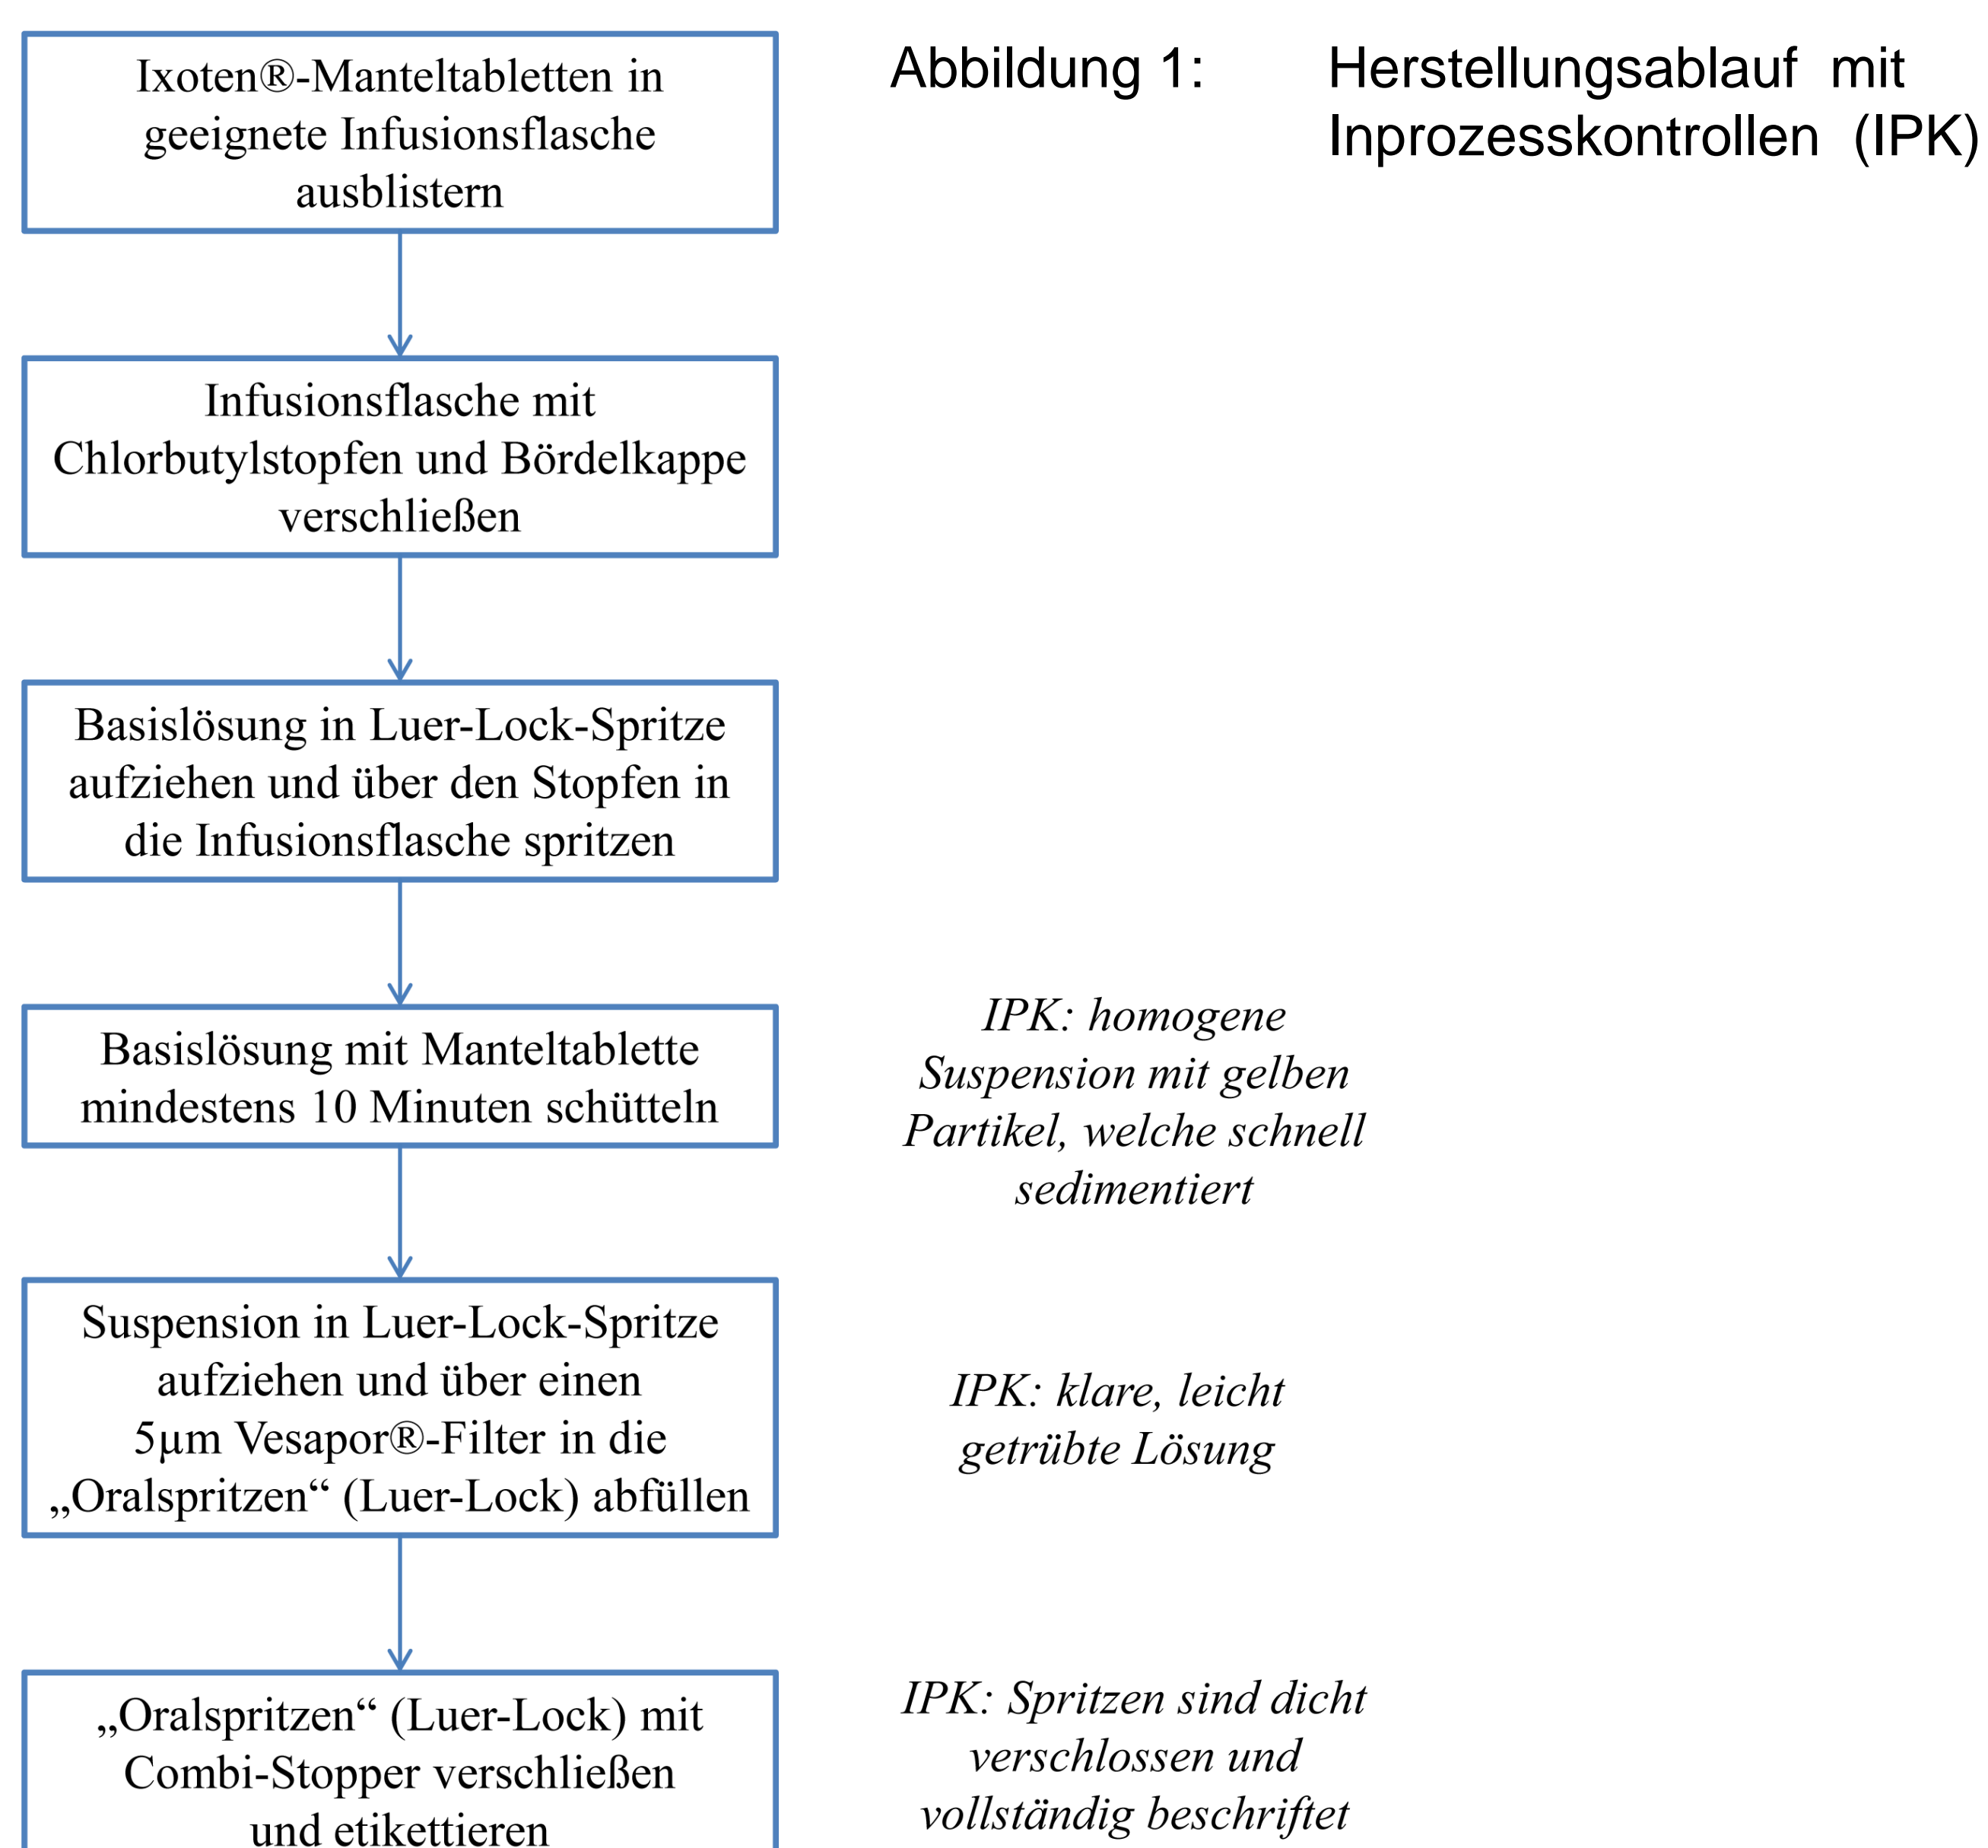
Ixoten®-Manteltabletten in geeignete Infusionsflasche ausblistern

Abbildung 1: Herstellungsablauf mit Inprozesskontrollen (IPK)

Infusionsflasche mit Chlorbutylstopfen und Bördelkappe verschließen

Basislösung in Luer-Lock-Spritze aufziehen und über den Stopfen in die Infusionsflasche spritzen

Basislösung mit Manteltablette mindestens 10 Minuten schütteln

IPK: homogene Suspension mit gelben Partikel, welche schnell sedimentiert

Suspension in Luer-Lock-Spritze aufziehen und über einen 5µm Vesapor®-Filter in die „Oralspritzen“ (Luer-Lock) abfüllen

IPK: klare, leicht getrübte Lösung

„Oralspritzen“ (Luer-Lock) mit Combi-Stopper verschließen und etikettieren

IPK: Spritzen sind dicht verschlossen und vollständig beschriftet